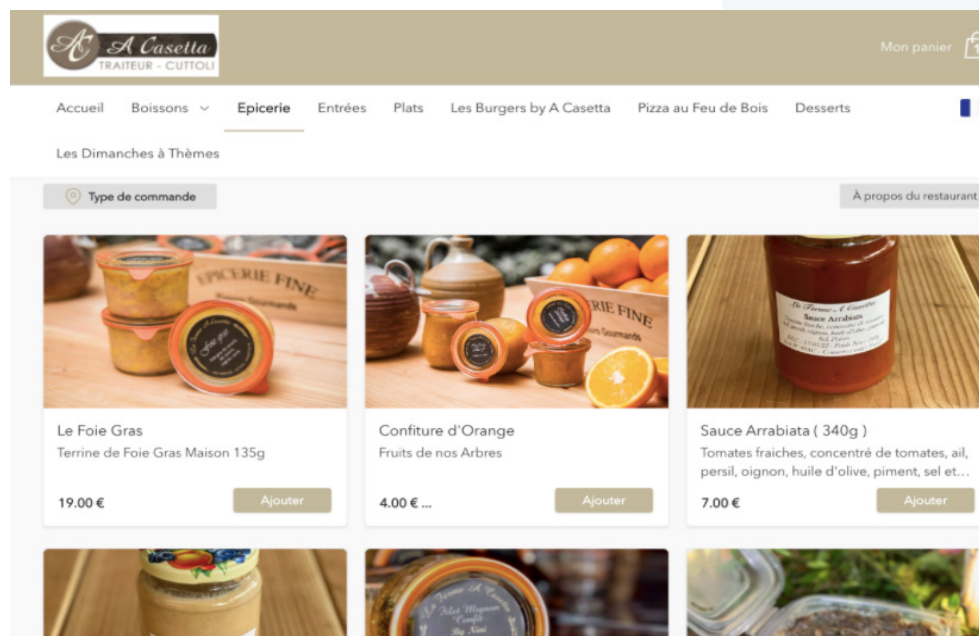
AC A Casetta
TRAITEUR - CUTTOLI

Mon panier

Accueil Boissons Epicerie Entrées Plats Les Burgers by A Casetta Pizza au Feu de Bois Desserts

Les Dimanches à Thèmes

Type de commande

À propos du restaurant

EPICERIE FINE

Le Foie Gras
Terrine de Foie Gras Maison 135g
19.00 €
Ajouter

Confiture d'Orange
Fruits de nos Arbres
4.00 € ...
Ajouter

Sauce Arrabiata ( 340g )
Tomates fraiches, concentré de tomates, ail, persil, oignon, huile d'olive, piment, sel et...
7.00 €
Ajouter